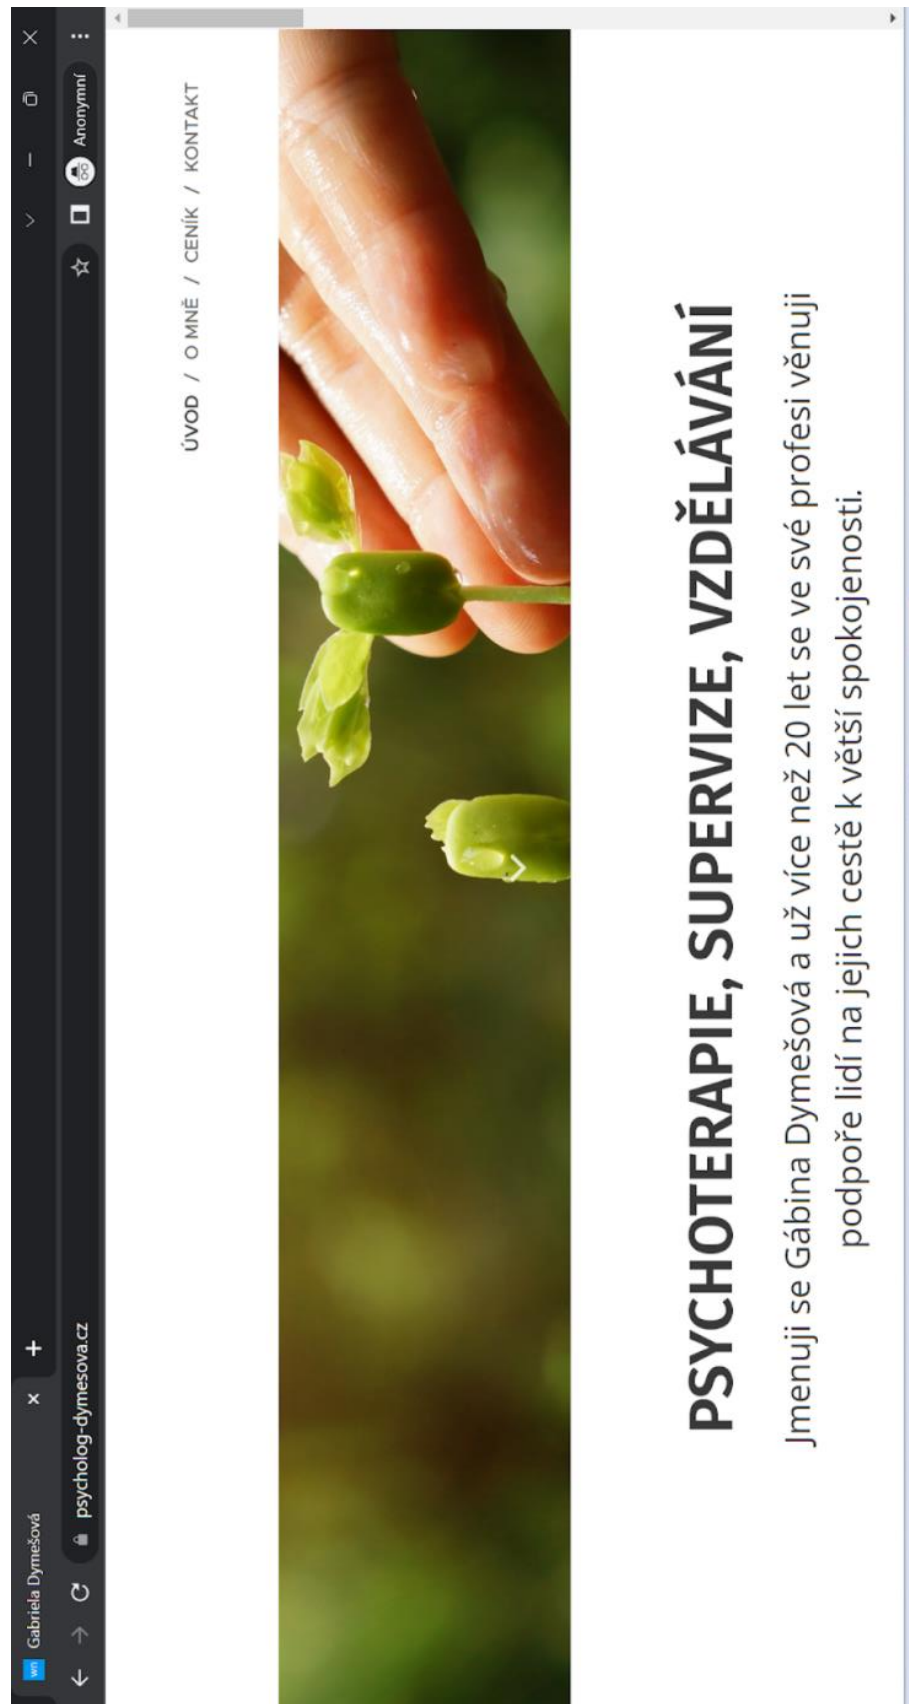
Gabriela Dymešová

psycholog-dymesova.cz

Anonymní

ÚVOD / O MNĚ / CENÍK / KONTAKT

PSYCHOTERAPIE, SUPERVIZE, VZDĚLÁVÁNÍ

Jmenuji se Gábina Dymešová a už více než 20 let se ve své profesi věnuji podpoře lidí na jejich cestě k větší spokojenosti.